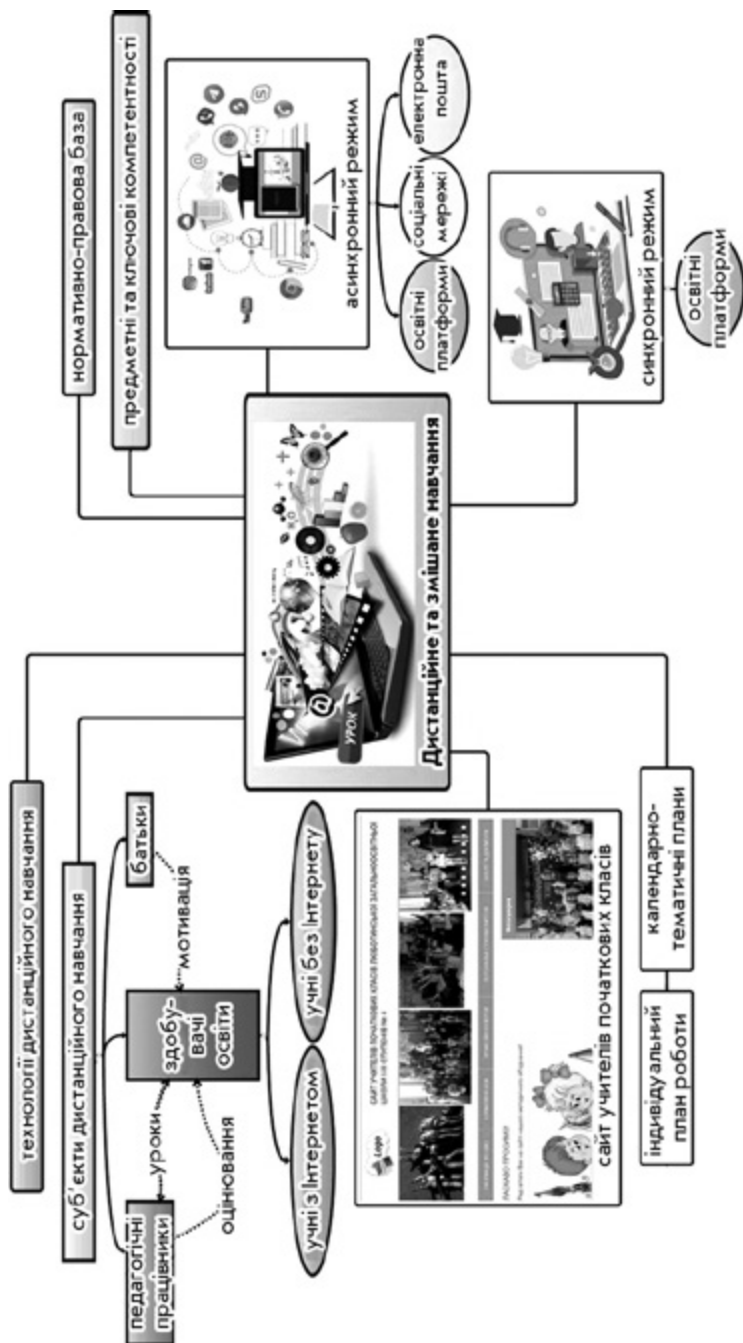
Дистанційне та змішане навчання

технології дистанційного навчання

суб'єкти дистанційного навчання

педагогічні працівники

уроки

оцінювання

здобувачі освіти

мотивація

батьки

учні з Інтернетом

учні без Інтернету

сайт учителів початкових класів

календарно-тематичні плани

індивідуальний план роботи

нормативно-правова база

предметні та ключові компетентності

асинхронний режим

освітні платформи

соціальні мережі

електронна пошта

синхронний режим

освітні платформи

УРОК